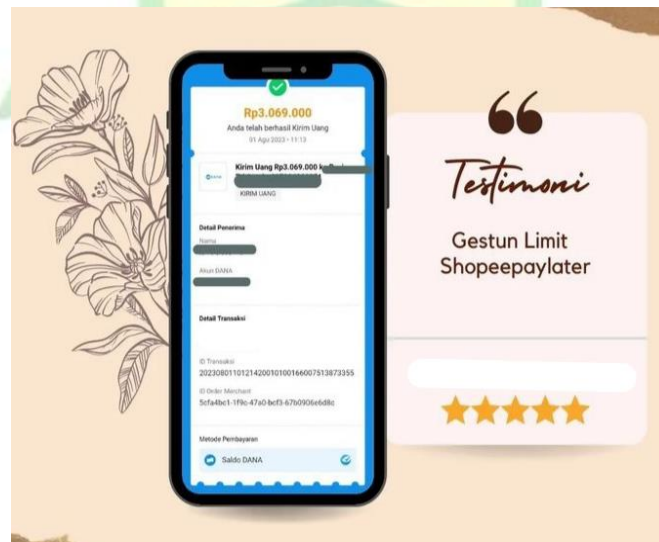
Rp3.069.000
Anda telah berhasil Kirim Uang
01 Agu 2023 • 11:13

Kirim Uang Rp3.069.000 k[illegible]
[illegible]
KIRIM UANG

Detail Penerima
Nama
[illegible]
Akun DANA
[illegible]

Detail Transaksi

ID Transaksi
20230801101214200101001660075138733355
ID Order Merchant
5cfa4bc1-1f9c-47a0-bcf3-67b0906e6d8c

Metode Pembayaran
Saldo DANA

66
Testimoni
Gestun Limit Shopeepaylater